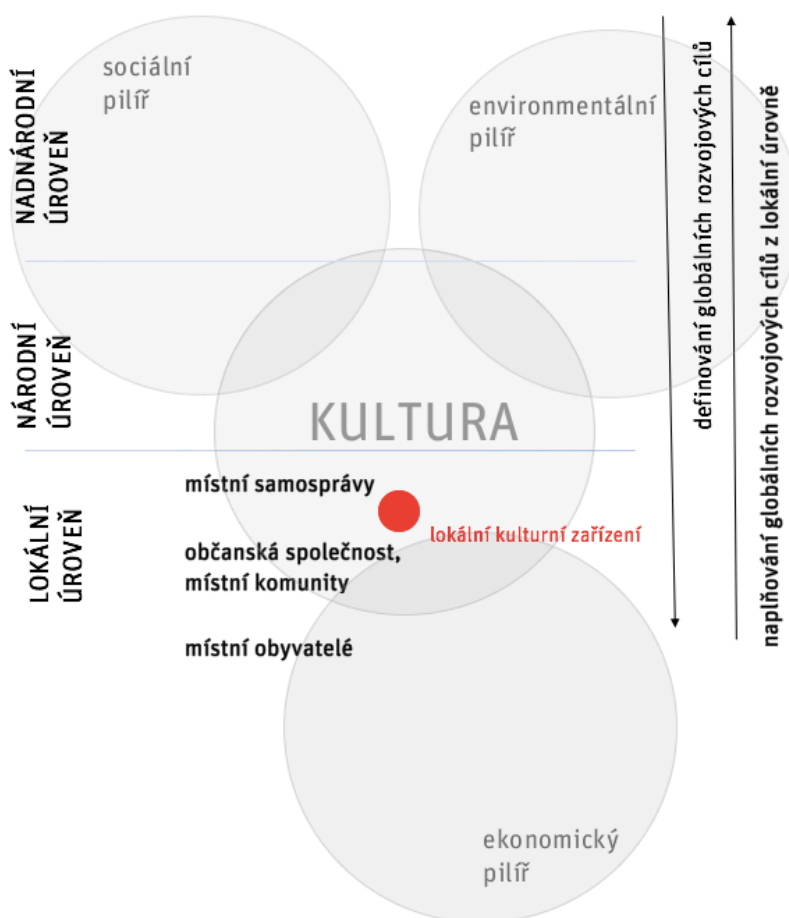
NADNÁRODNÍ ÚROVEŇ

sociální pilíř

environmentální pilíř

definování globálních rozvojových cílů

naplňování globálních rozvojových cílů z lokální úrovně

NÁRODNÍ ÚROVEŇ

KULTURA

LOKÁLNÍ ÚROVEŇ

místní samosprávy

lokální kulturní zařízení

občanská společnost, místní komunity

místní obyvatelé

ekonomický pilíř